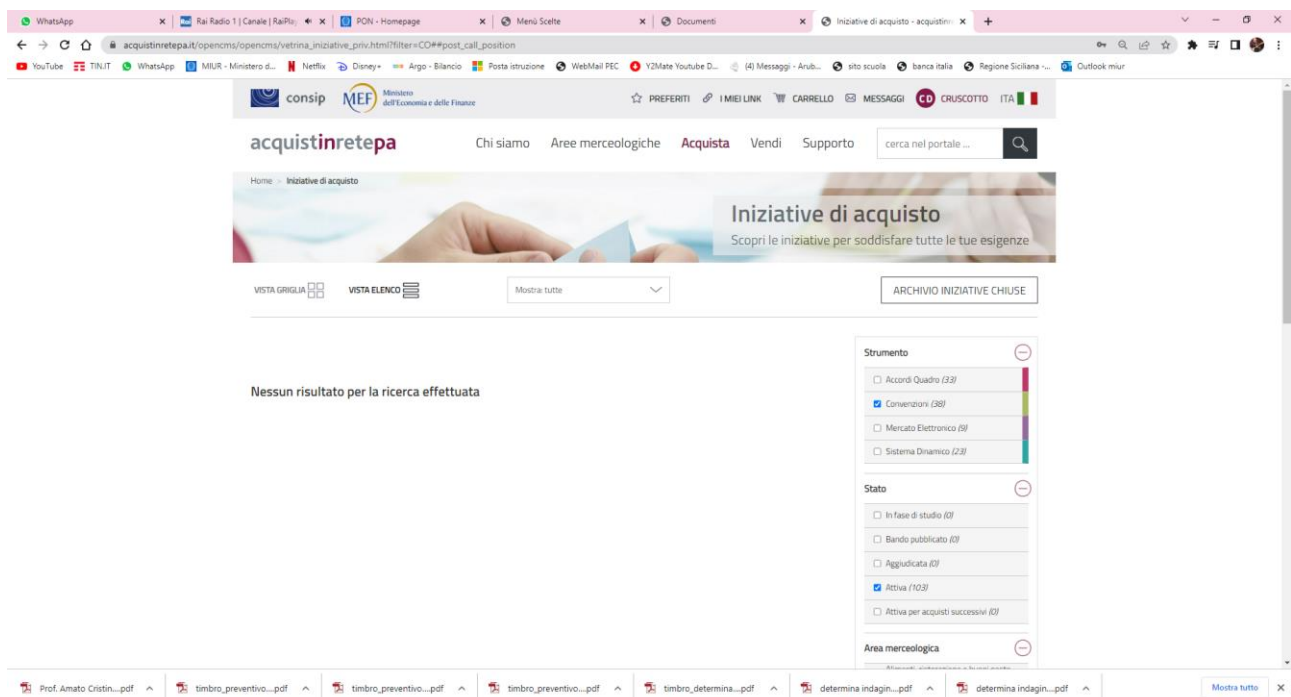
WhatsApp
Rai Radio 1 | Canale | RaiPlay
PON - Homepage
Menù Scelte
Documenti
Iniziative di acquisto - acquistin

acquistinretepa.it/opencms/opencms/vetrina_iniziative_priv.html?filter=CO#post_call_position

YouTube TIN.IT WhatsApp MIUR - Ministero d... Netflix Disney+ Argo - Bilancio Posta istruzione WebMail PEC Y2Mate Youtube D... (4) Messaggi - Arub... sito scuola banca italia Regione Siciliana -... Outlook miur

consip MEF Ministero dell'Economia e delle Finanze

PREFERITI I MIEI LINK CARRELLO MESSAGGI CD CRUSCOTTO ITA

acquistinretepa Chi siamo Aree merceologiche Acquista Vendi Supporto cerca nel portale ...

Home > Iniziative di acquisto

Iniziative di acquisto
Scopri le iniziative per soddisfare tutte le tue esigenze

VISTA GRIGLIA VISTA ELENCO Mostra tutte ARCHIVIO INIZIATIVE CHIUSE

Nessun risultato per la ricerca effettuata

Strumento
Accordi Quadro (33)
Conversioni (38)
Mercato Elettronico (9)
Sistema Dinamico (23)

Stato
In fase di studio (0)
Bando pubblicato (0)
Aggiudicata (0)
Attiva (103)
Attiva per acquisti successivi (0)

Area merceologica
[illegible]

Prof. Amato Cristin....pdf timbro_preventivo....pdf timbro_preventivo....pdf timbro_preventivo....pdf timbro_determina....pdf determina indagin....pdf determina indagin....pdf Mostra tutto